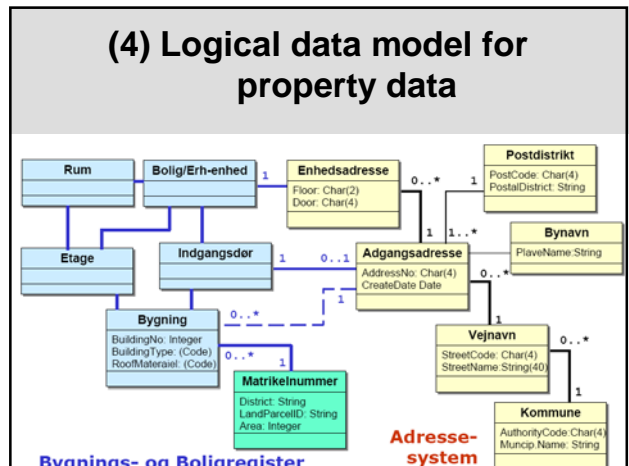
(4) Logical data model for property data

Rum

Bolig/Erh-enhed

1

Enhedsadresse

Floor: Char(2)
Door: Char(4)

0..*

1

Postdistrikt

PostCode: Char(4)
PostalDistrict: String

1

1..*

Bynavn

PlaceName:String

Etage

Indgangsdør

1

0..1

Adgangsadresse

AddressNo: Char(4)
CreateDate Date

0..*

1

0..*

Bygning

BuildingNo: Integer
BuildingType: (Code)
RoofMateraiel: (Code)

0..*

1

Matrikelnummer

District: String
LandParcelID: String
Area: Integer

Vejnavn

StreetCode: Char(4)
StreetName:String(40)

0..*

1

Kommune

AuthorityCode:Char(4)
Muncip.Name: String

Adresse-system

Bygnings- og Boligregister